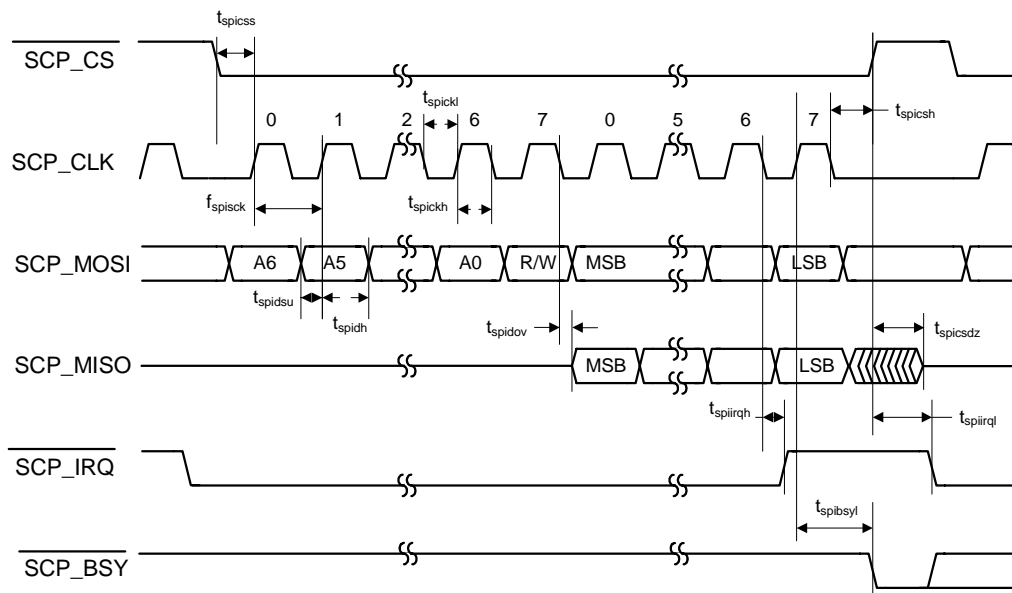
$t_{spicss}$

$\overline{SCP\_CS}$

$t_{spickl}$

0 1 2 6 7 0 5 6 7

$t_{spicsh}$

SCP_CLK

$f_{spisck}$

$t_{spickh}$

SCP_MOSI

A6 A5 A0 R/W MSB LSB

$t_{spidsu}$

$t_{spidh}$

$t_{spidov}$

$t_{spicsdz}$

SCP_MISO

MSB LSB

$t_{spiirqh}$

$t_{spiirql}$

$\overline{SCP\_IRQ}$

$t_{spibsyl}$

$\overline{SCP\_BSY}$